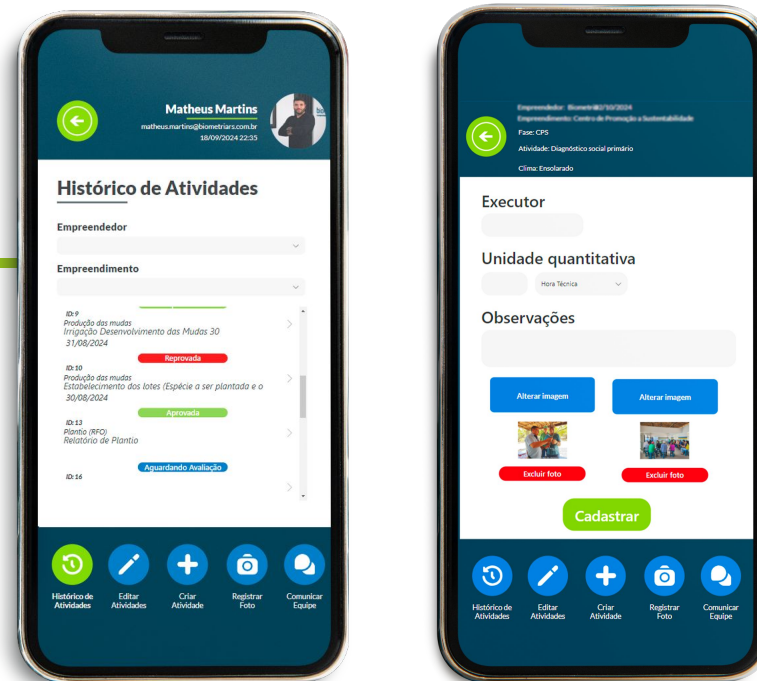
Matheus Martins
matheus.martins@biometriars.com.br
18/09/2024 22:35

Histórico de Atividades

Empreendedor

Empreendimento

ID:9
Produção das mudas
Irrigação Desenvolvimento das Mudas 30
31/08/2024

Reprovada

ID:10
Produção das mudas
Estabelecimento dos lotes (Espécie a ser plantada e o
30/08/2024

Aprovada

ID:13
Plantio (RFO)
Relatório de Plantio

Aguardando Avaliação

ID:16

Histórico de Atividades
Editar Atividades
Criar Atividade
Registrar Foto
Comunicar Equipe

Empreendedor: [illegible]
Empreendimento: Centro de Promoção a Sustentabilidade
Fase: CPS
Atividade: Diagnóstico social primário
Clima: Ensolarado

Executor

Unidade quantitativa

Hora Técnica

Observações

Alterar imagem
Alterar imagem

Excluir foto
Excluir foto

Cadastrar

Histórico de Atividades
Editar Atividades
Criar Atividade
Registrar Foto
Comunicar Equipe